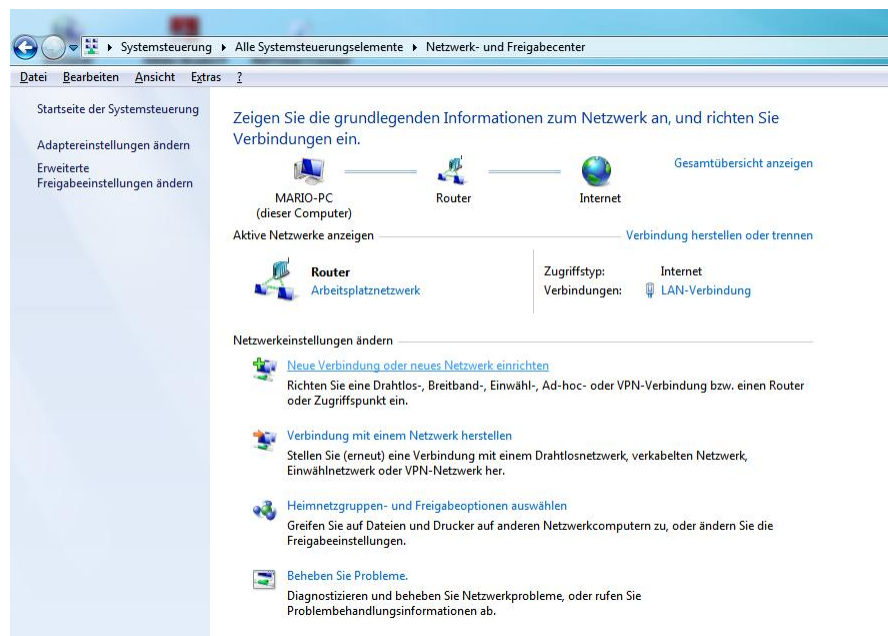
▸ Systemsteuerung ▸ Alle Systemsteuerungselemente ▸ Netzwerk- und Freigabecenter

Datei Bearbeiten Ansicht Extras ?

Startseite der Systemsteuerung

Adaptereinstellungen ändern

Erweiterte Freigabeeinstellungen ändern

Zeigen Sie die grundlegenden Informationen zum Netzwerk an, und richten Sie Verbindungen ein.

Gesamtübersicht anzeigen

MARIO-PC
(dieser Computer)

Router

Internet

Aktive Netzwerke anzeigen

Verbindung herstellen oder trennen

Router
Arbeitsplatznetzwerk

| Zugriffstyp: | Internet |
|---|---|
| Verbindungen: | LAN-Verbindung |

Netzwerkeinstellungen ändern

Neue Verbindung oder neues Netzwerk einrichten
Richten Sie eine Drahtlos-, Breitband-, Einwähl-, Ad-hoc- oder VPN-Verbindung bzw. einen Router oder Zugriffspunkt ein.

Verbindung mit einem Netzwerk herstellen
Stellen Sie (erneut) eine Verbindung mit einem Drahtlosnetzwerk, verkabelten Netzwerk, Einwählnetzwerk oder VPN-Netzwerk her.

Heimnetzgruppen- und Freigabeoptionen auswählen
Greifen Sie auf Dateien und Drucker auf anderen Netzwerkcomputern zu, oder ändern Sie die Freigabeeinstellungen.

Beheben Sie Probleme.
Diagnostizieren und beheben Sie Netzwerkprobleme, oder rufen Sie Problembehandlungsinformationen ab.